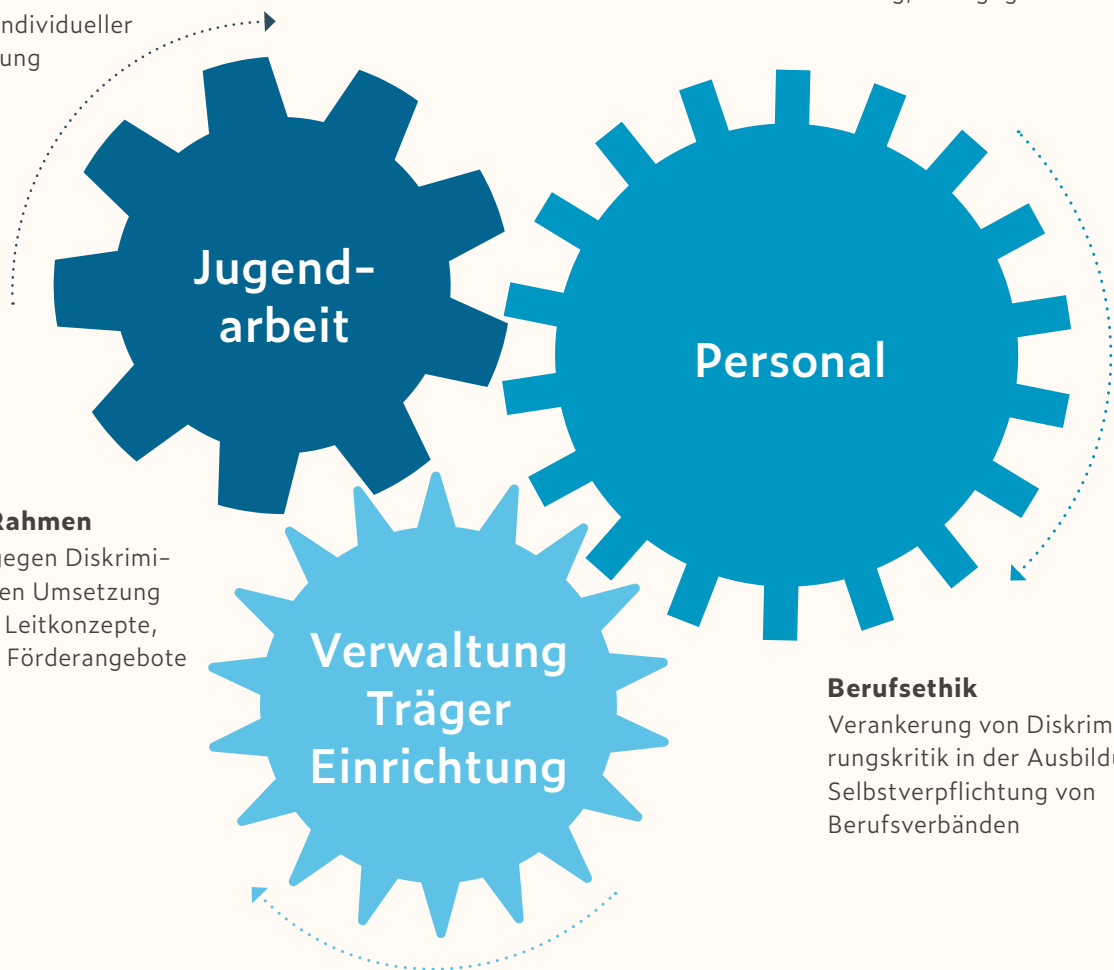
ndividueller
ung

Jugendarbeit

Personal

Rahmen
gegen Diskrimi-
en Umsetzung
Leitkonzepte,
Förderangebote

Verwaltung
Träger
Einrichtung

Berufsethik
Verankerung von Diskrim
rungskritik in der Ausbild
Selbstverpflichtung von
Berufsverbänden